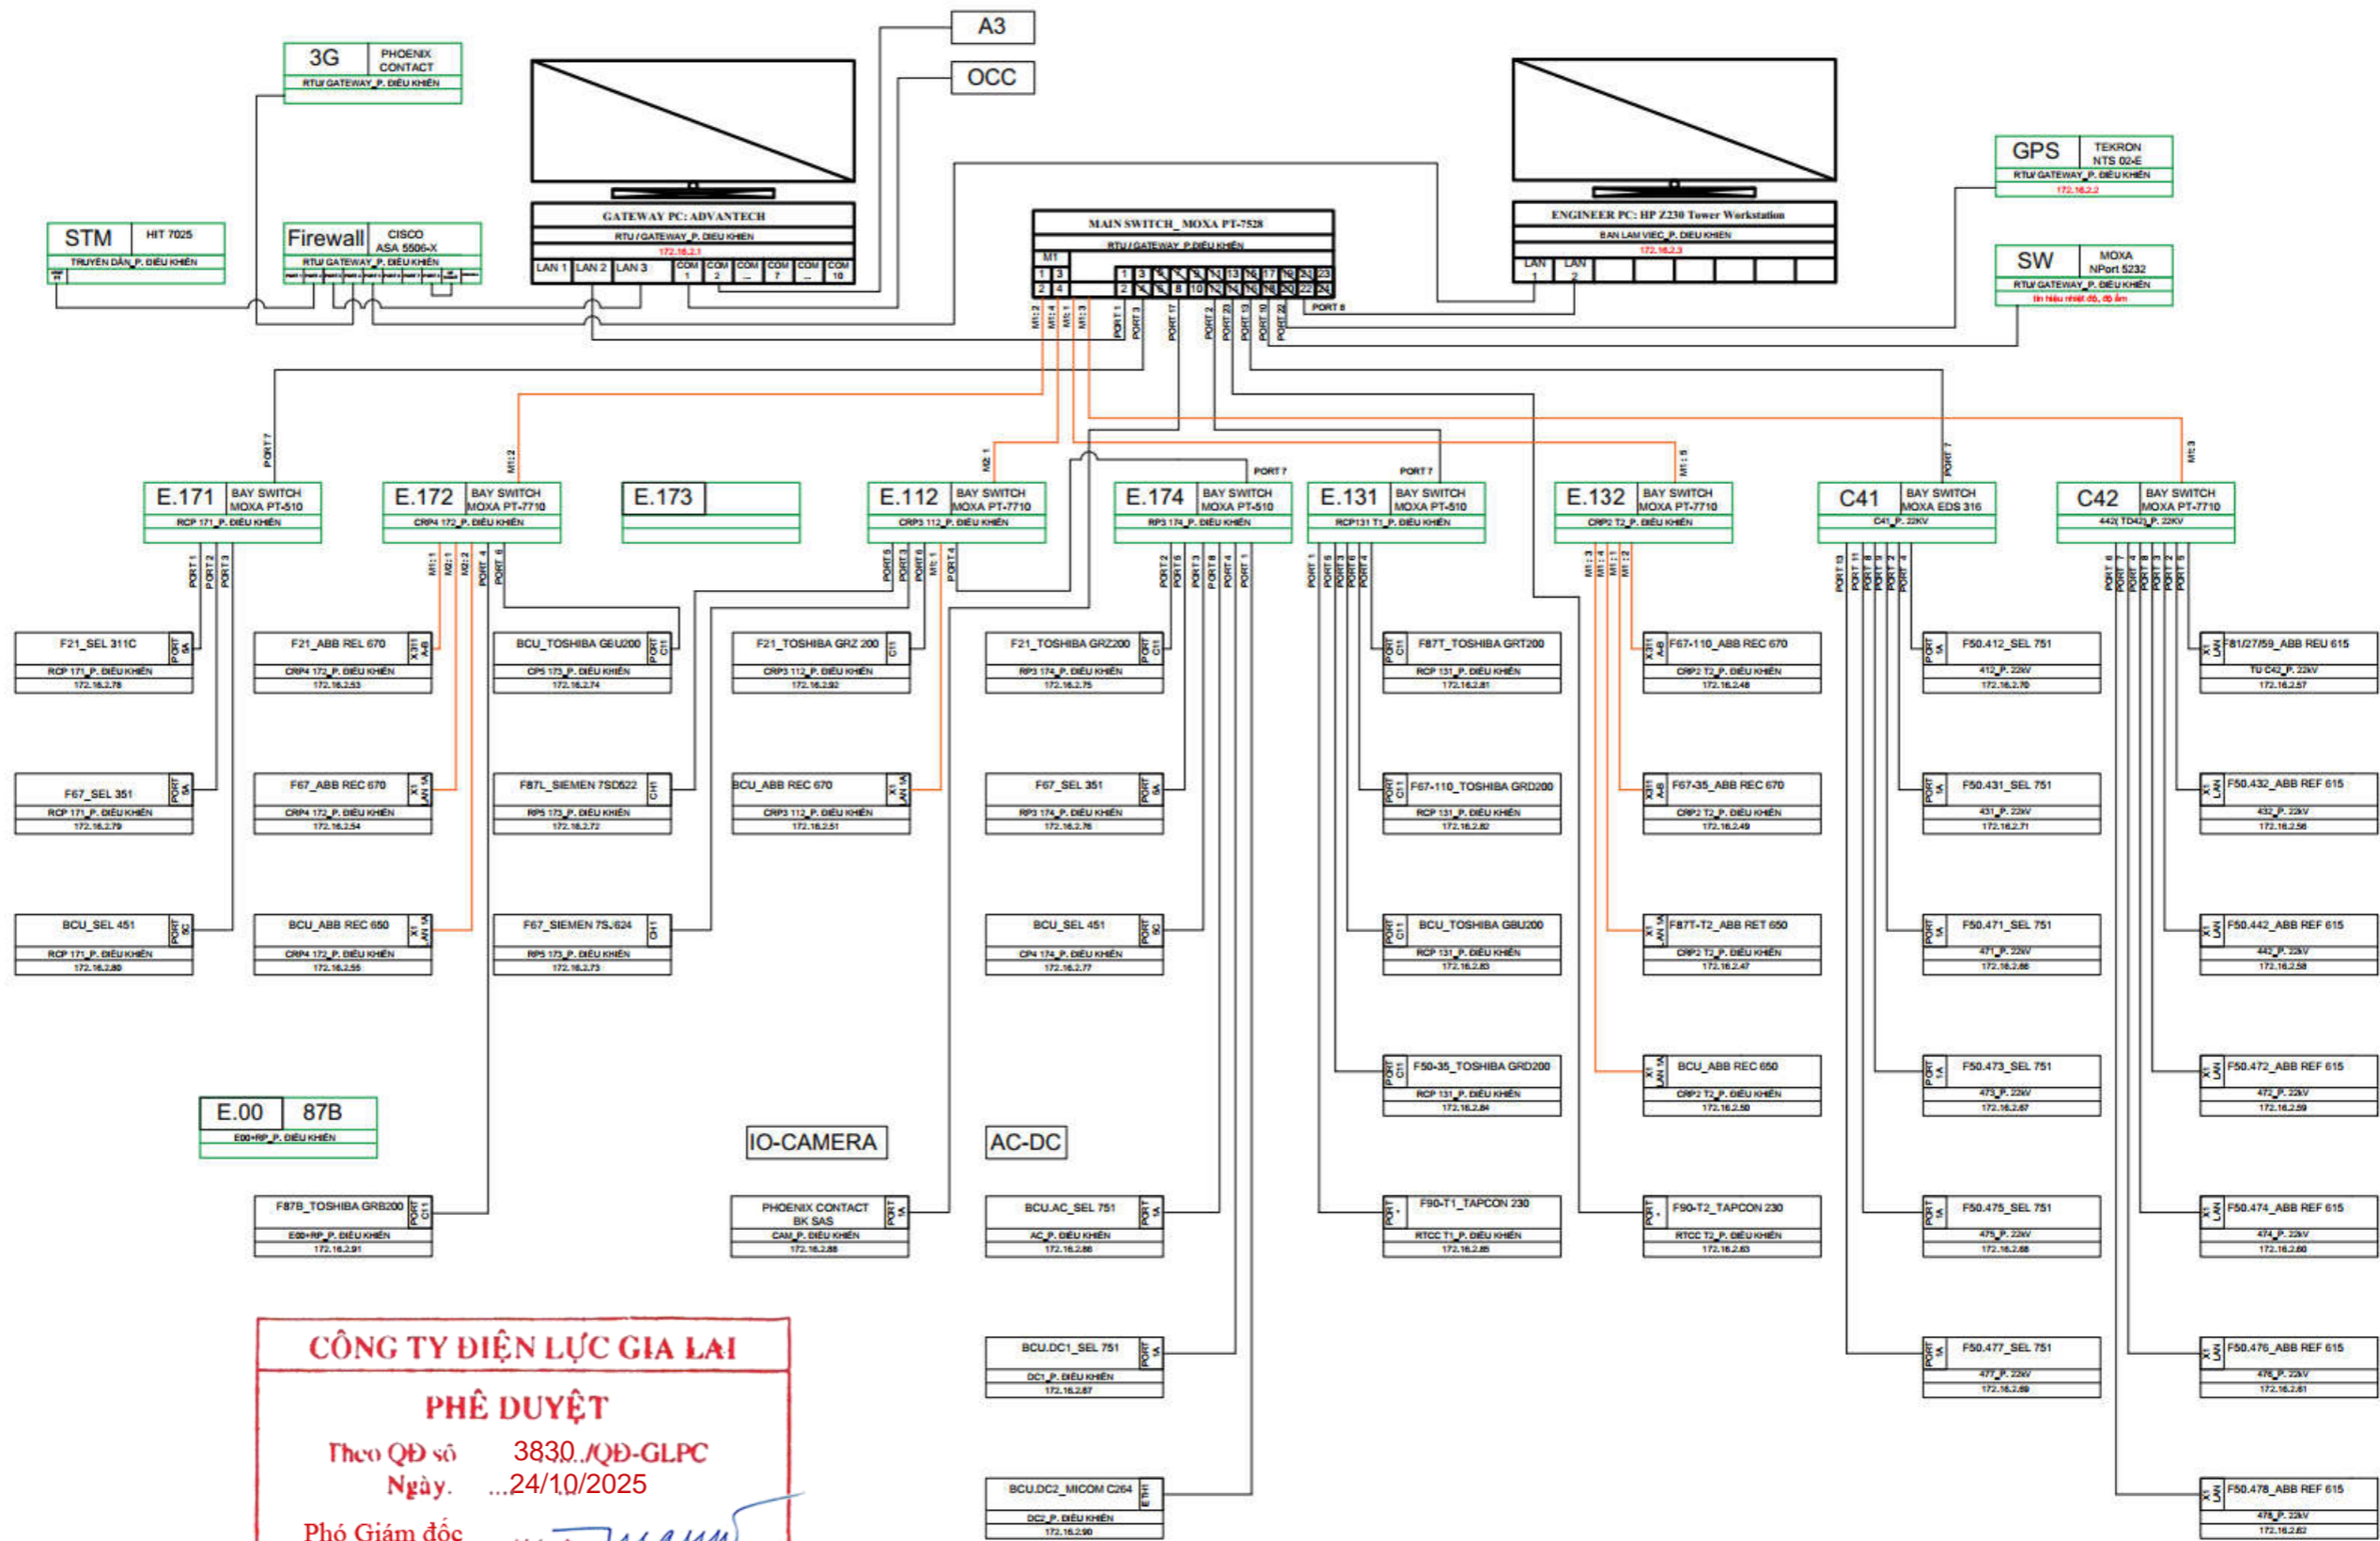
A3

OCC

3G | PHOENIX CONTACT
RTU/ GATEWAY_P. ĐIỀU KHIỂN

GATEWAY PC: ADVANTECH
RTU / GATEWAY_P. ĐIỀU KHIỂN
172.16.2.1
LAN 1 | LAN 2 | LAN 3 | COM 1 | COM 2 | COM ... | COM 7 | COM ... | COM 10

MAIN SWITCH_MOXA PT-7528
RTU / GATEWAY_P. ĐIỀU KHIỂN
M1
1 3 2 4
1 3 5 7 9 11 13 15 17 19 21 23
2 4 6 8 10 12 14 16 18 20 22 24
PORT 8

ENGINEER PC: HP Z230 Tower Workstation
BAN LAM VIEC_P. ĐIỀU KHIỂN
172.16.2.3
LAN 1 | LAN 2

GPS | TEKRON NTS 02-E
RTU/ GATEWAY_P. ĐIỀU KHIỂN
172.16.2.2

SW | MOXA NPort 5232
RTU/ GATEWAY_P. ĐIỀU KHIỂN
tín hiệu nhiệt độ, độ ẩm

STM | HIT 7025
TRUYỀN DẪN_P. ĐIỀU KHIỂN

Firewall | CISCO ASA 5506-X
RTU/ GATEWAY_P. ĐIỀU KHIỂN

M1: 2 | M1: 4 | M1: 1 | M1: 3 | PORT 1 | PORT 3 | PORT 17 | PORT 2 | PORT 23 | PORT 13 | PORT 10 | PORT 22

PORT 7 | M1:2 | M2: 1 | PORT 7 | PORT 7 | M1: 5 | PORT 7 | M1: 3

E.171 | BAY SWITCH MOXA PT-510
RCP 171_P. ĐIỀU KHIỂN

E.172 | BAY SWITCH MOXA PT-7710
CRP4 172_P. ĐIỀU KHIỂN

E.173

E.112 | BAY SWITCH MOXA PT-7710
CRP3 112_P. ĐIỀU KHIỂN

E.174 | BAY SWITCH MOXA PT-510
RP3 174_P. ĐIỀU KHIỂN

E.131 | BAY SWITCH MOXA PT-510
RCP131 T1_P. ĐIỀU KHIỂN

E.132 | BAY SWITCH MOXA PT-7710
CRP2 T2_P. ĐIỀU KHIỂN

C41 | BAY SWITCH MOXA EDS 316
C41_P. 22KV

C42 | BAY SWITCH MOXA PT-7710
442( TD42)_P. 22KV

F21_SEL 311C
RCP 171_P. ĐIỀU KHIỂN
172.16.2.78

F67_SEL 351
RCP 171_P. ĐIỀU KHIỂN
172.16.2.79

BCU_SEL 451
RCP 171_P. ĐIỀU KHIỂN
172.16.2.80

F21_ABB REL 670
CRP4 172_P. ĐIỀU KHIỂN
172.16.2.53

F67_ABB REC 670
CRP4 172_P. ĐIỀU KHIỂN
172.16.2.54

BCU_ABB REC 650
CRP4 172_P. ĐIỀU KHIỂN
172.16.2.55

BCU_TOSHIBA GBU200
CP5 173_P. ĐIỀU KHIỂN
172.16.2.74

F87L_SIEMEN 7SD522
RP5 173_P. ĐIỀU KHIỂN
172.16.2.72

F67_SIEMEN 7SJ624
RP5 173_P. ĐIỀU KHIỂN
172.16.2.73

F21_TOSHIBA GRZ 200
CRP3 112_P. ĐIỀU KHIỂN
172.16.2.92

BCU_ABB REC 670
CRP3 112_P. ĐIỀU KHIỂN
172.16.2.51

F21_TOSHIBA GRZ200
RP3 174_P. ĐIỀU KHIỂN
172.16.2.75

F67_SEL 351
RP3 174_P. ĐIỀU KHIỂN
172.16.2.76

BCU_SEL 451
CP4 174_P. ĐIỀU KHIỂN
172.16.2.77

F87T_TOSHIBA GRT200
RCP 131_P. ĐIỀU KHIỂN
172.16.2.81

F67-110_TOSHIBA GRD200
RCP 131_P. ĐIỀU KHIỂN
172.16.2.82

BCU_TOSHIBA GBU200
RCP 131_P. ĐIỀU KHIỂN
172.16.2.83

F50-35_TOSHIBA GRD200
RCP 131_P. ĐIỀU KHIỂN
172.16.2.84

F90-T1_TAPCON 230
RTCC T1_P. ĐIỀU KHIỂN
172.16.2.85

F67-110_ABB REC 670
CRP2 T2_P. ĐIỀU KHIỂN
172.16.2.48

F67-35_ABB REC 670
CRP2 T2_P. ĐIỀU KHIỂN
172.16.2.49

F87T-T2_ABB RET 650
CRP2 T2_P. ĐIỀU KHIỂN
172.16.2.47

BCU_ABB REC 650
CRP2 T2_P. ĐIỀU KHIỂN
172.16.2.50

F90-T2_TAPCON 230
RTCC T2_P. ĐIỀU KHIỂN
172.16.2.63

F50.412_SEL 751
412_P. 22kV
172.16.2.70

F50.431_SEL 751
431_P. 22kV
172.16.2.71

F50.471_SEL 751
471_P. 22kV
172.16.2.66

F50.473_SEL 751
473_P. 22kV
172.16.2.67

F50.475_SEL 751
475_P. 22kV
172.16.2.68

F50.477_SEL 751
477_P. 22kV
172.16.2.69

F81/27/59_ABB REU 615
TU C42_P. 22kV
172.16.2.57

F50.432_ABB REF 615
432_P. 22kV
172.16.2.56

F50.442_ABB REF 615
442_P. 22kV
172.16.2.58

F50.472_ABB REF 615
472_P. 22kV
172.16.2.59

F50.474_ABB REF 615
474_P. 22kV
172.16.2.60

F50.476_ABB REF 615
476_P. 22kV
172.16.2.61

F50.478_ABB REF 615
478_P. 22kV
172.16.2.62

E.00 | 87B
E00+RP_P. ĐIỀU KHIỂN

F87B_TOSHIBA GRB200
E00+RP_P. ĐIỀU KHIỂN
172.16.2.91

IO-CAMERA

PHOENIX CONTACT BK SAS
CAM_P. ĐIỀU KHIỂN
172.16.2.88

AC-DC

BCU.AC_SEL 751
AC_P. ĐIỀU KHIỂN
172.16.2.86

BCU.DC1_SEL 751
DC1_P. ĐIỀU KHIỂN
172.16.2.87

BCU.DC2_MICOM C264
DC2_P. ĐIỀU KHIỂN
172.16.2.90

CÔNG TY ĐIỆN LỰC GIA LAI
PHÊ DUYỆT
Theo QĐ số 3830../QĐ-GLPC
Ngày. ...24/10/2025
Phó Giám đốc